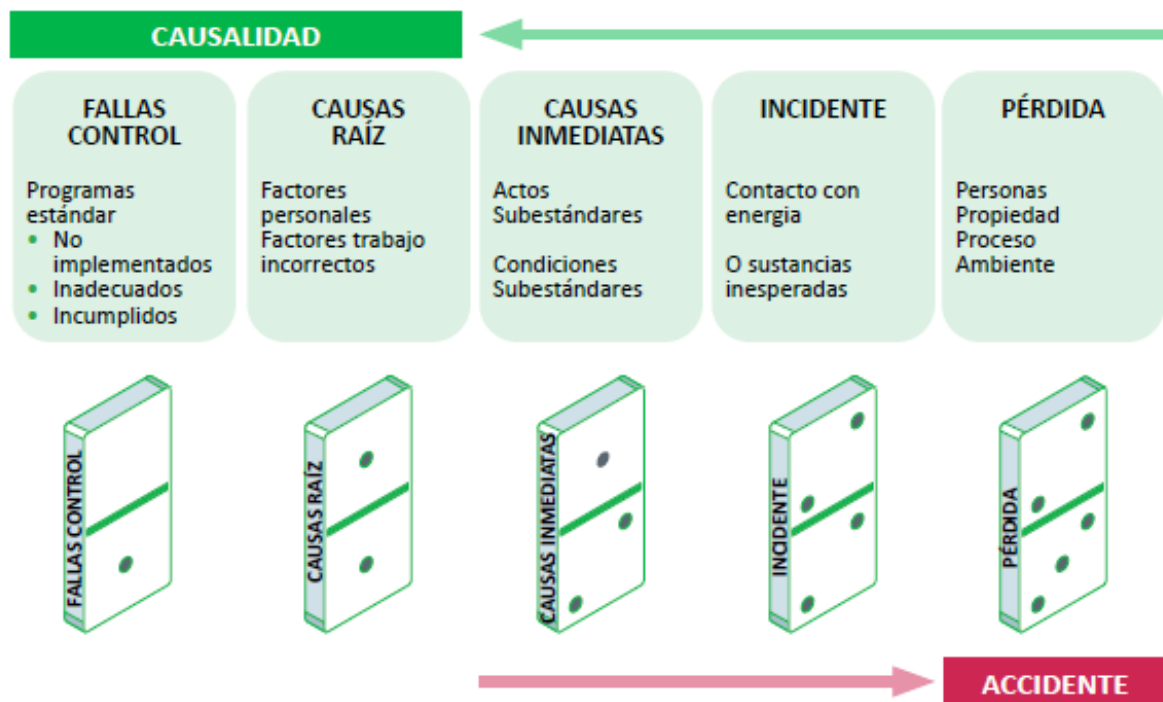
CAUSALIDAD

FALLAS CONTROL

Programas estándar
• No implementados
• Inadecuados
• Incumplidos

CAUSAS RAÍZ

Factores personales
Factores trabajo incorrectos

CAUSAS INMEDIATAS

Actos Subestándares

Condiciones Subestándares

INCIDENTE

Contacto con energía

O sustancias inesperadas

PÉRDIDA

Personas
Propiedad
Proceso
Ambiente

FALLAS CONTROL

CAUSAS RAÍZ

CAUSAS INMEDIATAS

INCIDENTE

PÉRDIDA

ACCIDENTE